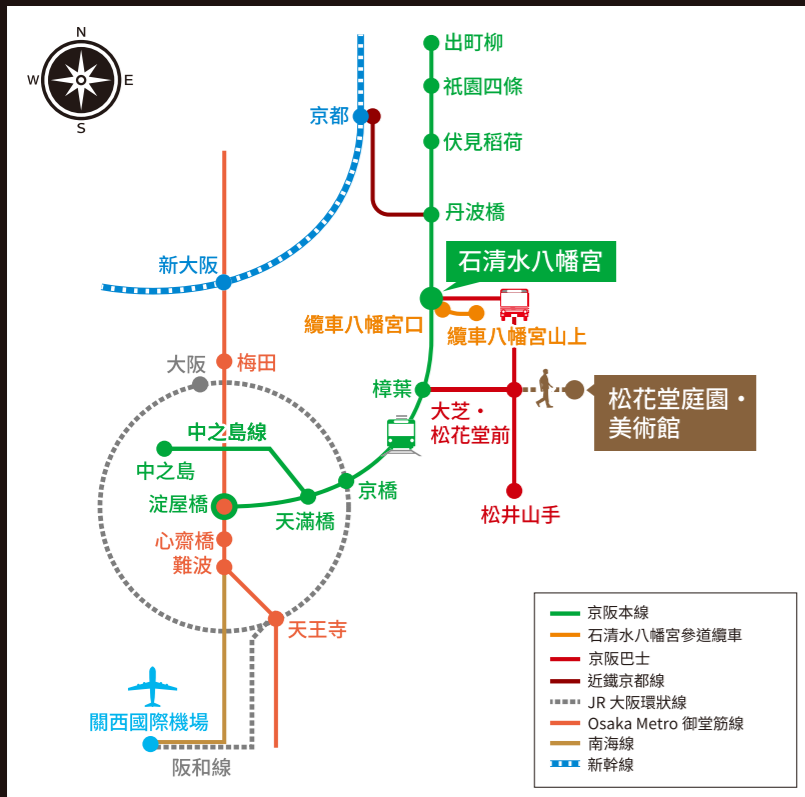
N
W
E
S

出町柳
祇園四條
伏見稲荷
京都
丹波橋
石清水八幡宮
新大阪
纜車八幡宮口
纜車八幡宮山上
大阪
梅田
樟葉
大芝・松花堂前
松花堂庭園・美術館
中之島線
中之島
京橋
淀屋橋
天滿橋
松井山手
心齋橋
難波
天王寺
關西國際機場
阪和線

京阪本線
石清水八幡宮参道纜車
京阪巴士
近鐵京都線
JR 大阪環狀線
Osaka Metro 御堂筋線
南海線
新幹線